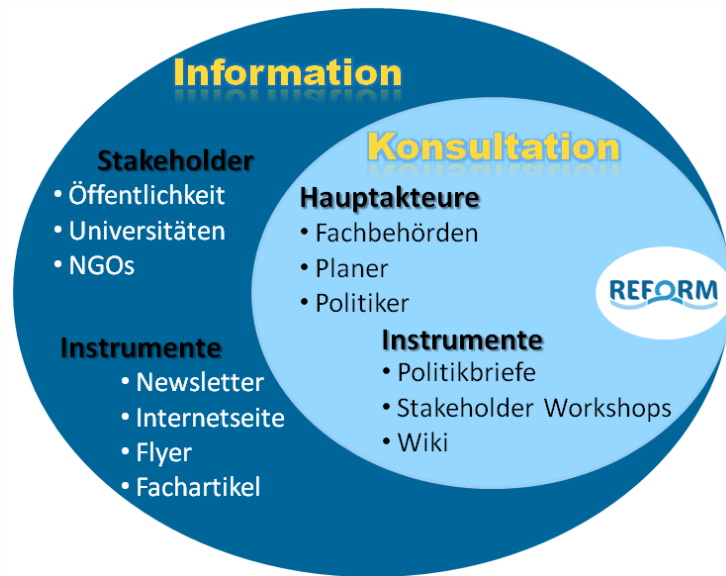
Information

Stakeholder
• Öffentlichkeit
• Universitäten
• NGOs

Instrumente
• Newsletter
• Internetseite
• Flyer
• Fachartikel

Konsultation

Hauptakteure
• Fachbehörden
• Planer
• Politiker

REFORM

Instrumente
• Politikbriefe
• Stakeholder Workshops
• Wiki